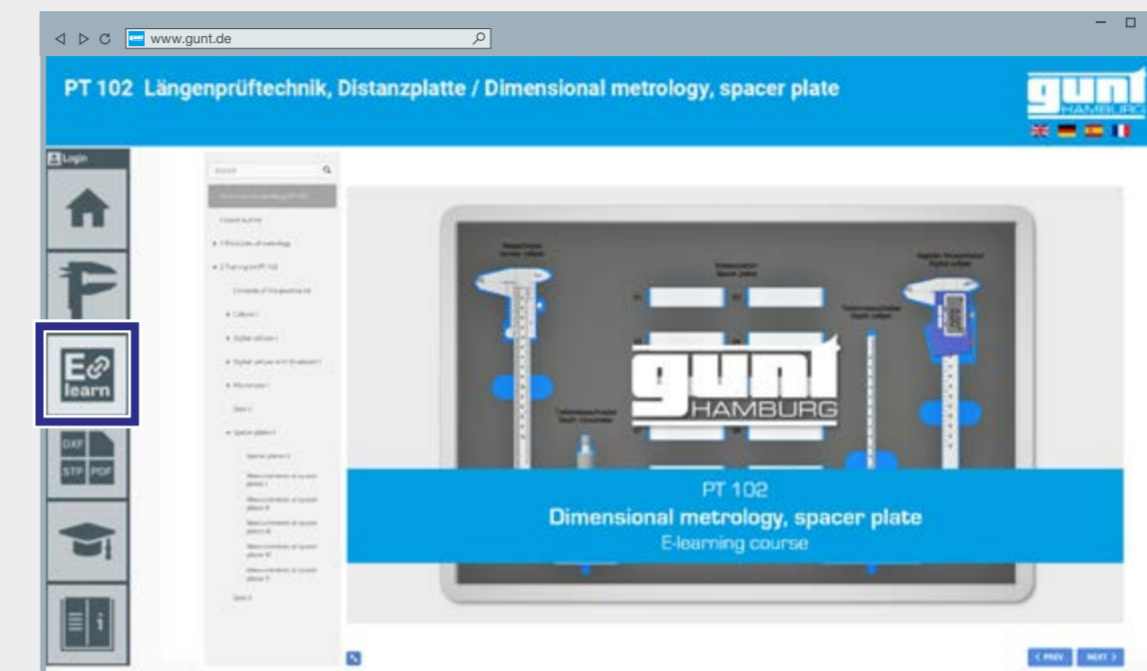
www.gunt.de

PT 102 Längenprüftechnik, Distanzplatte / Dimensional metrology, spacer plate

gunt HAMBURG

Login

E learn

DXF STP PDF

Search

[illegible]

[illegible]

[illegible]

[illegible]

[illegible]

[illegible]

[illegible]

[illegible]

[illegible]

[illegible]

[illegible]

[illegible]

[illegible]

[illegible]

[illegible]

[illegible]

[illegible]

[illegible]

gunt HAMBURG

PT 102
Dimensional metrology, spacer plate
E-learning course

< PREV NEXT >